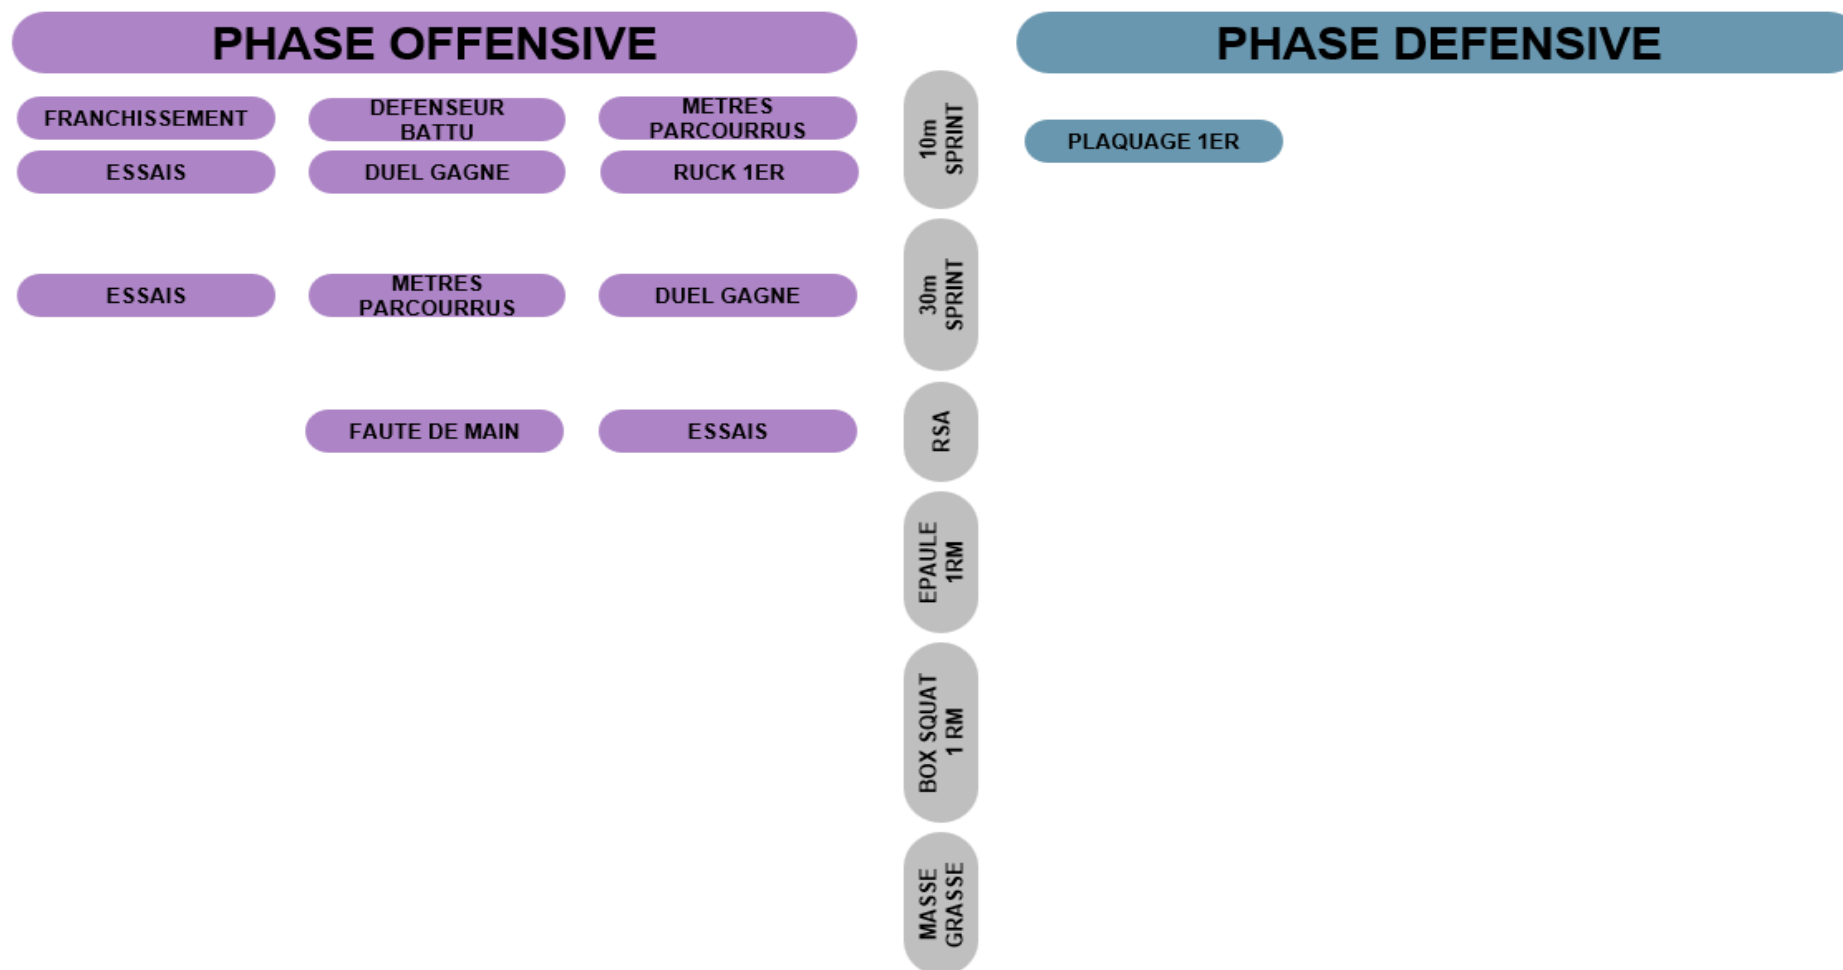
PHASE OFFENSIVE

PHASE DEFENSIVE

FRANCHISSEMENT

DEFENSEUR BATTU

METRES PARCOURRUS

10m SPRINT

PLAQUAGE 1ER

ESSAIS

DUEL GAGNE

RUCK 1ER

ESSAIS

METRES PARCOURRUS

DUEL GAGNE

30m SPRINT

FAUTE DE MAIN

ESSAIS

RSA

EPAULE 1RM

BOX SQUAT 1 RM

MASSE GRASSE